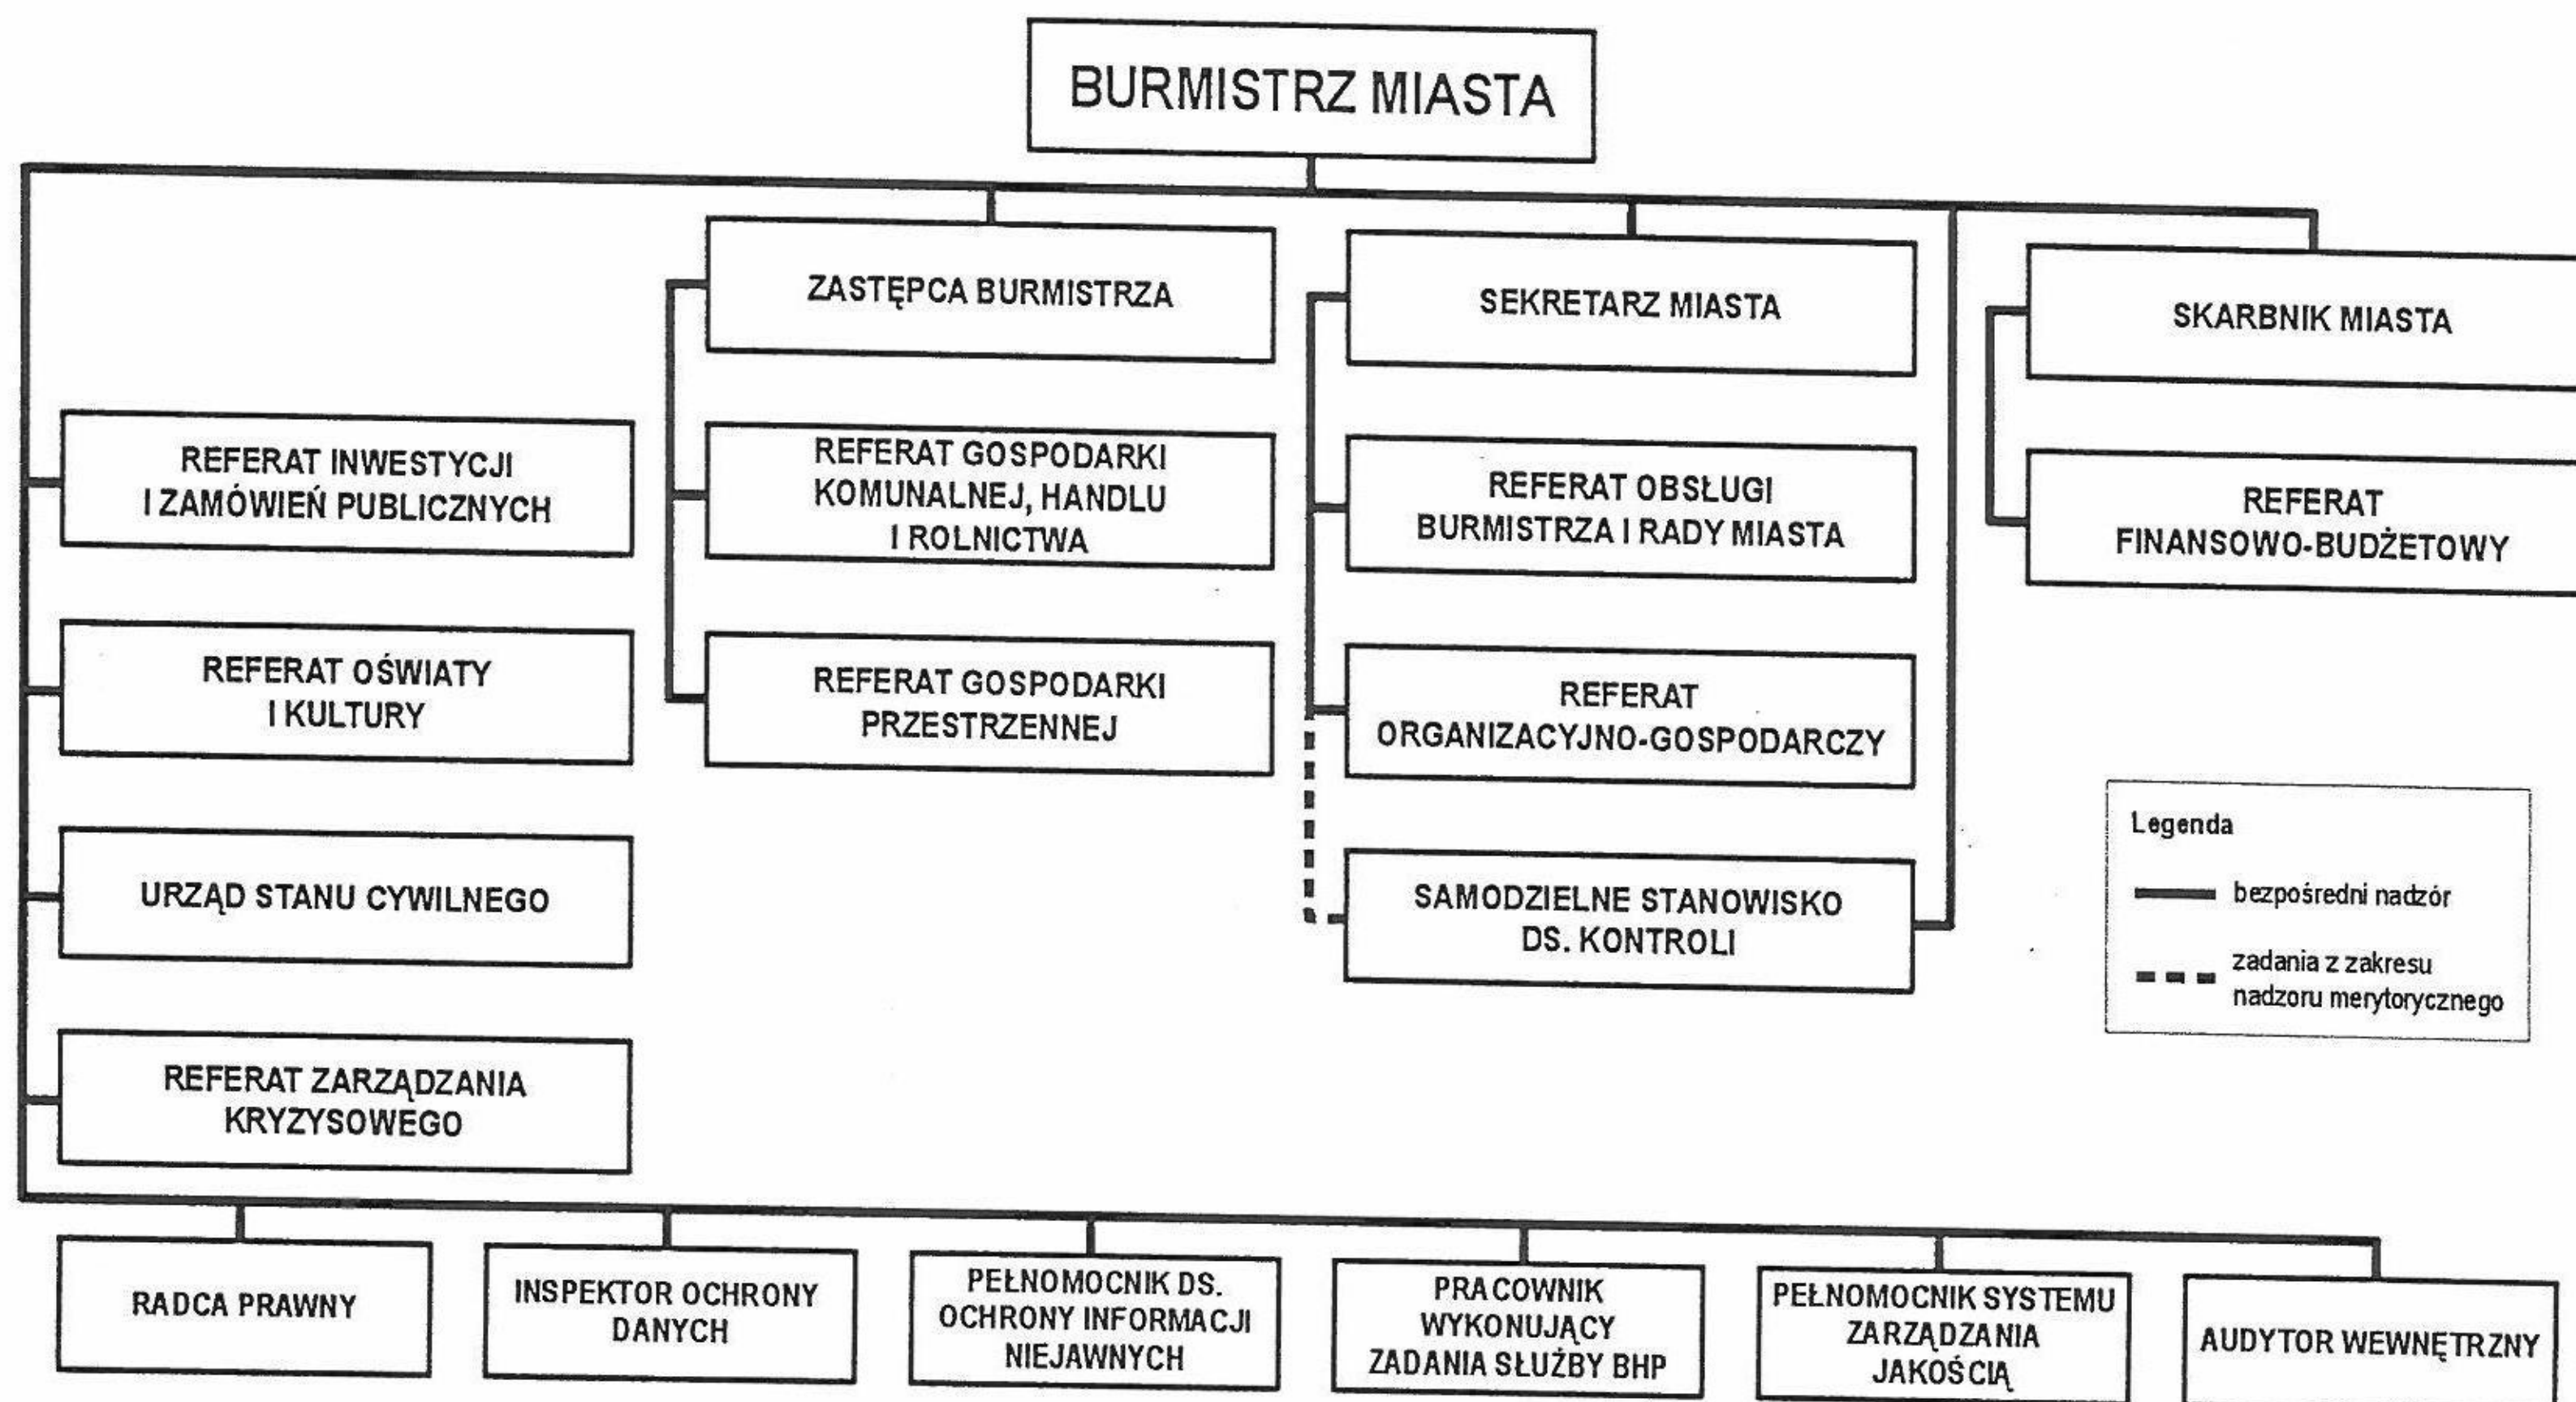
BURMISTRZ MIASTA

ZASTĘPCA BURMISTRZA

SEKRETARZ MIASTA

SKARBNIK MIASTA

REFERAT INWESTYCJI I ZAMÓWIEŃ PUBLICZNYCH

REFERAT GOSPODARKI KOMUNALNEJ, HANDLU I ROLNICTWA

REFERAT OBSŁUGI BURMISTRZA I RADY MIASTA

REFERAT FINANSOWO-BUDŻETOWY

REFERAT OŚWIATY I KULTURY

REFERAT GOSPODARKI PRZESTRZENNEJ

REFERAT ORGANIZACYJNO-GOSPODARCZY

URZĄD STANU CYWILNEGO

SAMODZIELNE STANOWISKO DS. KONTROLI

Legenda

bezpośredni nadzór

zadania z zakresu nadzoru merytorycznego

REFERAT ZARZĄDZANIA KRYZYSOWEGO

RADCA PRAWNY

INSPEKTOR OCHRONY DANYCH

PEŁNOMOCNIK DS. OCHRONY INFORMACJI NIEJAWNYCH

PRACOWNIK WYKONUJĄCY ZADANIA SŁUŻBY BHP

PEŁNOMOCNIK SYSTEMU ZARZĄDZANIA JAKOŚCIĄ

AUDYTOR WEWNĘTRZNY